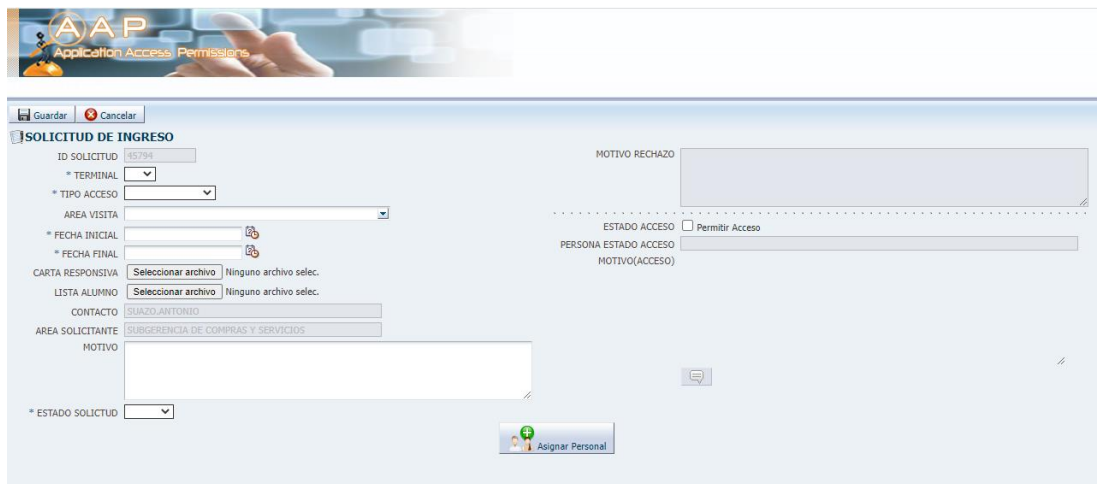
AAP
Application Access Permissions

Guardar Cancelar

SOLICITUD DE INGRESO

ID SOLICITUD 45794
* TERMINAL
* TIPO ACCESO
AREA VISITA
* FECHA INICIAL
* FECHA FINAL
CARTA RESPONSIVA Seleccionar archivo Ninguno archivo selec.
LISTA ALUMNO Seleccionar archivo Ninguno archivo selec.
CONTACTO SUAZO.ANTONIO
AREA SOLICITANTE SUBGERENCIA DE COMPRAS Y SERVICIOS
MOTIVO
* ESTADO SOLICTUD

MOTIVO RECHAZO
ESTADO ACCESO Permitir Acceso
PERSONA ESTADO ACCESO
MOTIVO(ACCESO)

Asignar Personal